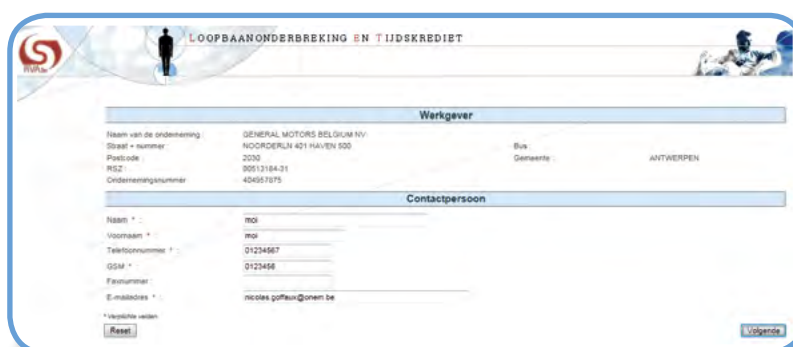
LOOPBAANONDERBREKING EN TIJDSKREDIET

RVA

Werkgever

Naam van de onderneming : GENERAL MOTORS BELGIUM NV
Straat + nummer : NOORDERLN 401 HAVEN 500
Bus :
Postcode : 2030
Gemeente : ANTWERPEN
RSZ : 00513184-31
Ondernemingsnummer : 404957075

Contactpersoon

Naam * : moi
Voornaam * : moi
Telefoonnummer * : 01234567
GSM * : 0123456
Faxnummer :
E-mailadres * : nicoles.goffaux@onem.be

* Verplichte velden

Reset

Volgende